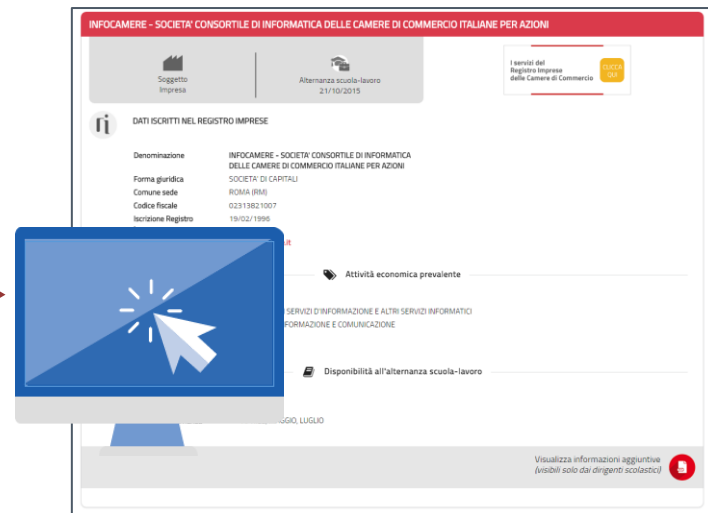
INFOCAMERE - SOCIETA' CONSORTILE DI INFORMATICA DELLE CAMERE DI COMMERCIO ITALIANE PER AZIONI

Soggetto
Impresa

Alternanza scuola-lavoro
21/10/2015

I servizi del Registro Imprese delle Camere di Commercio

CLICCA QUI

DATI ISCRITTI NEL REGISTRO IMPRESE

| | |
|---|---|
| Denominazione | INFOCAMERE - SOCIETA' CONSORTILE DI INFORMATICA DELLE CAMERE DI COMMERCIO ITALIANE PER AZIONI |
| Forma giuridica | SOCIETA' DI CAPITALI |
| Comune sede | ROMA (RM) |
| Codice fiscale | 02313821007 |
| Iscrizione Registro | 19/02/1996 |

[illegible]lt

Attività economica prevalente

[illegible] SERVIZI D'INFORMAZIONE E ALTRI SERVIZI INFORMATICI
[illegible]FORMAZIONE E COMUNICAZIONE

Disponibilità all'alternanza scuola-lavoro

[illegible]GGIO, LUGLIO

Visualizza informazioni aggiuntive
(visibili solo dai dirigenti scolastici)